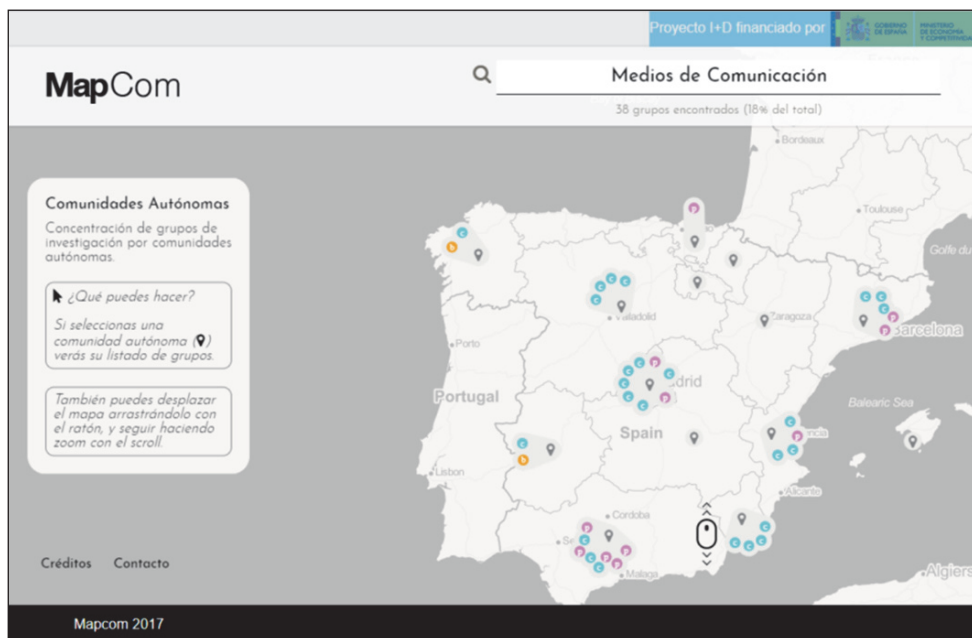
Proyecto I+D financiado por GOBIERNO DE ESPAÑA MINISTERIO DE ECONOMÍA Y COMPETITIVIDAD

MapCom

Medios de Comunicación

38 grupos encontrados (18% del total)

Comunidades Autónomas

Concentración de grupos de investigación por comunidades autónomas.

¿Qué puedes hacer?

Si seleccionas una comunidad autónoma verás su listado de grupos.

También puedes desplazar el mapa arrastrándolo con el ratón, y seguir haciendo zoom con el scroll.

Créditos Contacto

Bordeaux
Toulouse
Golfe du
Valladolid
Zaragoza
Barcelona
Porto
Portugal
Madrid
Spain
Balearic Sea
Lisbon
Valencia
Alicante
Cordoba
Malaga
Algiers

Mapcom 2017